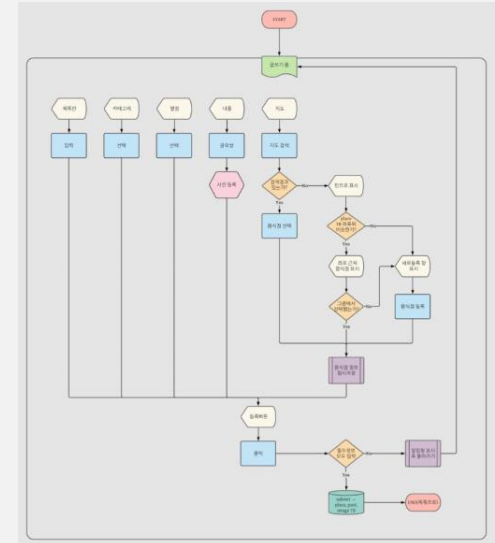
START

글쓰기 폼

제목란

입력

카테고리

선택

별점

선택

내용

음식점

사진 등록

지도

지도 검색

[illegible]

No

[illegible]

Yes

음식점 선택

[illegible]

No

Yes

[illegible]

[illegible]

No

Yes

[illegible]

음식점 등록

음식점 정보 임시저장

등록버튼

클릭

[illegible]

No

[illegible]

Yes

submit → place_post, image DB

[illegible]